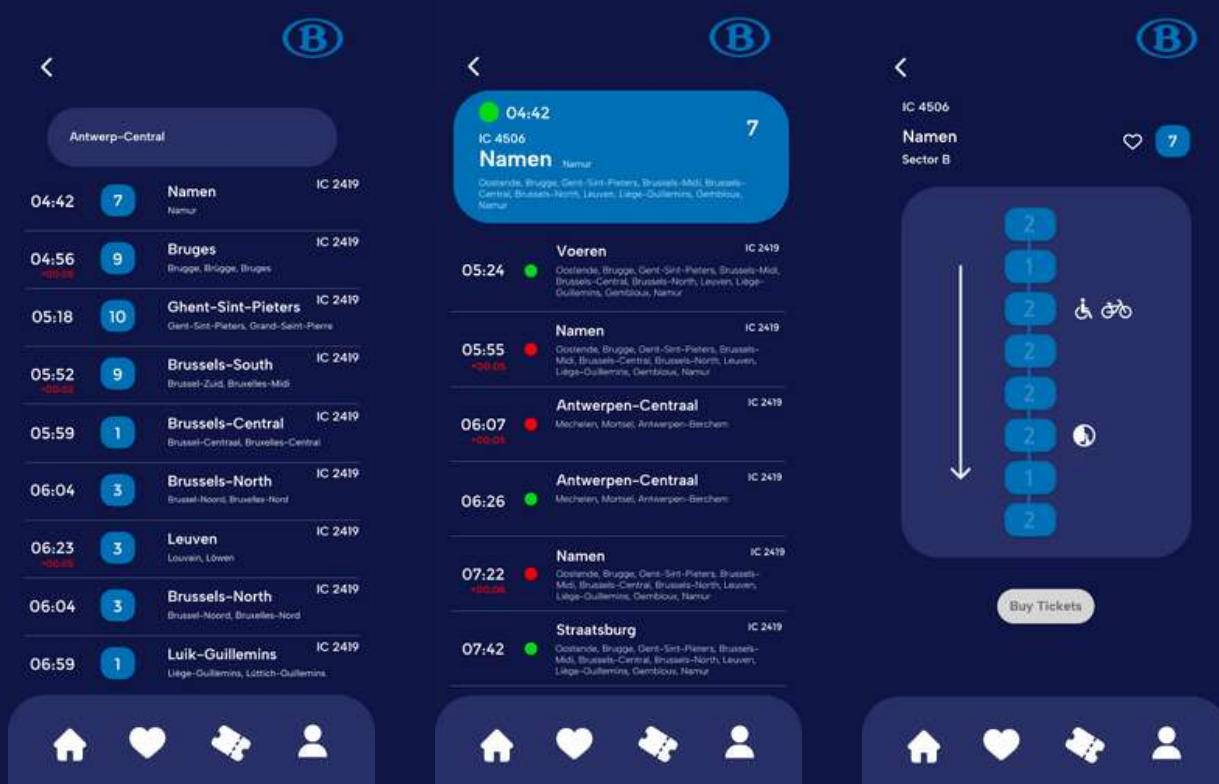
B

<

Antwerp-Central

| | | | |
|---|---|---|---|
| 04:42 | 7 | Namen Namur | IC 2419 |
| 04:56 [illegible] | 9 | Bruges Brugge, Brügge, Bruges | IC 2419 |
| 05:18 | 10 | Ghent-Sint-Pieters Gent-Sint-Pieters, Grand-Saint-Pierre | IC 2419 |
| 05:52 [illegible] | 9 | Brussels-South Brussel-Zuid, Bruxelles-Midi | IC 2419 |
| 05:59 | 1 | Brussels-Central Brussel-Centraal, Bruxelles-Central | IC 2419 |
| 06:04 | 3 | Brussels-North Brussel-Noord, Bruxelles-Nord | IC 2419 |
| 06:23 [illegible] | 3 | Leuven Louvain, Löwen | IC 2419 |
| 06:04 | 3 | Brussels-North Brussel-Noord, Bruxelles-Nord | IC 2419 |
| 06:59 | 1 | Luik-Guillemins Liège-Guillemins, Lüttich-Guillemins | IC 2419 |

B

<

04:42
IC 4506
Namen Namur
7
Oostende, Brugge, Gent-Sint-Pieters, Brussels-Midi, Brussels-Central, Brussels-North, Leuven, Liège-Guillemins, Gembloux, Namur

| | | |
|---|---|---|
| 05:24 | Voeren Oostende, Brugge, Gent-Sint-Pieters, Brussels-Midi, Brussels-Central, Brussels-North, Leuven, Liège-Guillemins, Gembloux, Namur | IC 2419 |
| 05:55 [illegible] | Namen Oostende, Brugge, Gent-Sint-Pieters, Brussels-Midi, Brussels-Central, Brussels-North, Leuven, Liège-Guillemins, Gembloux, Namur | IC 2419 |
| 06:07 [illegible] | Antwerpen-Centraal Mechelen, Mortsel, Antwerpen-Berchem | IC 2419 |
| 06:26 | Antwerpen-Centraal Mechelen, Mortsel, Antwerpen-Berchem | IC 2419 |
| 07:22 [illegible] | Namen Oostende, Brugge, Gent-Sint-Pieters, Brussels-Midi, Brussels-Central, Brussels-North, Leuven, Liège-Guillemins, Gembloux, Namur | IC 2419 |
| 07:42 | Straatsburg Oostende, Brugge, Gent-Sint-Pieters, Brussels-Midi, Brussels-Central, Brussels-North, Leuven, Liège-Guillemins, Gembloux, Namur | IC 2419 |

B

<

IC 4506
Namen
Sector B
7

2
1
2
2
2
2
1
2

Buy Tickets